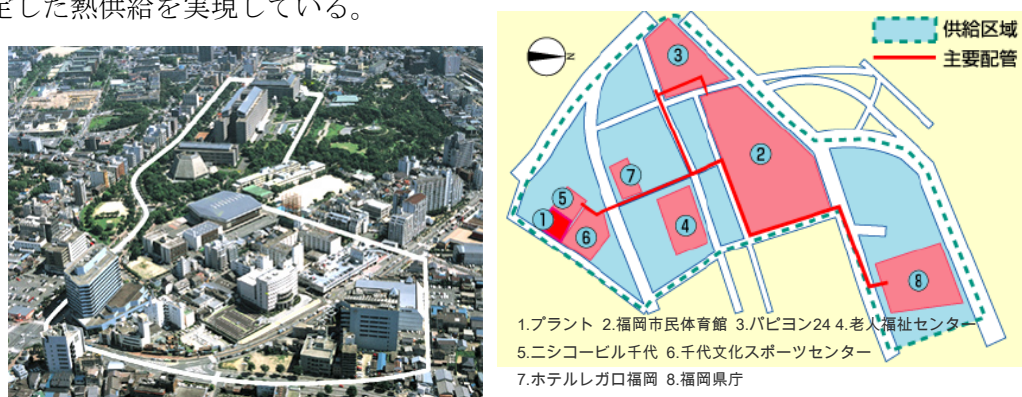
定した熱供給を実現している。

N

供給区域
主要配管

3
7
2
5
1
6
4
8

1.プラント 2.福岡市民体育館 3.パピヨン24 4.老人福祉センター
5.ニシコービル千代 6.千代文化スポーツセンター
7.ホテルレガロ福岡 8.福岡県庁